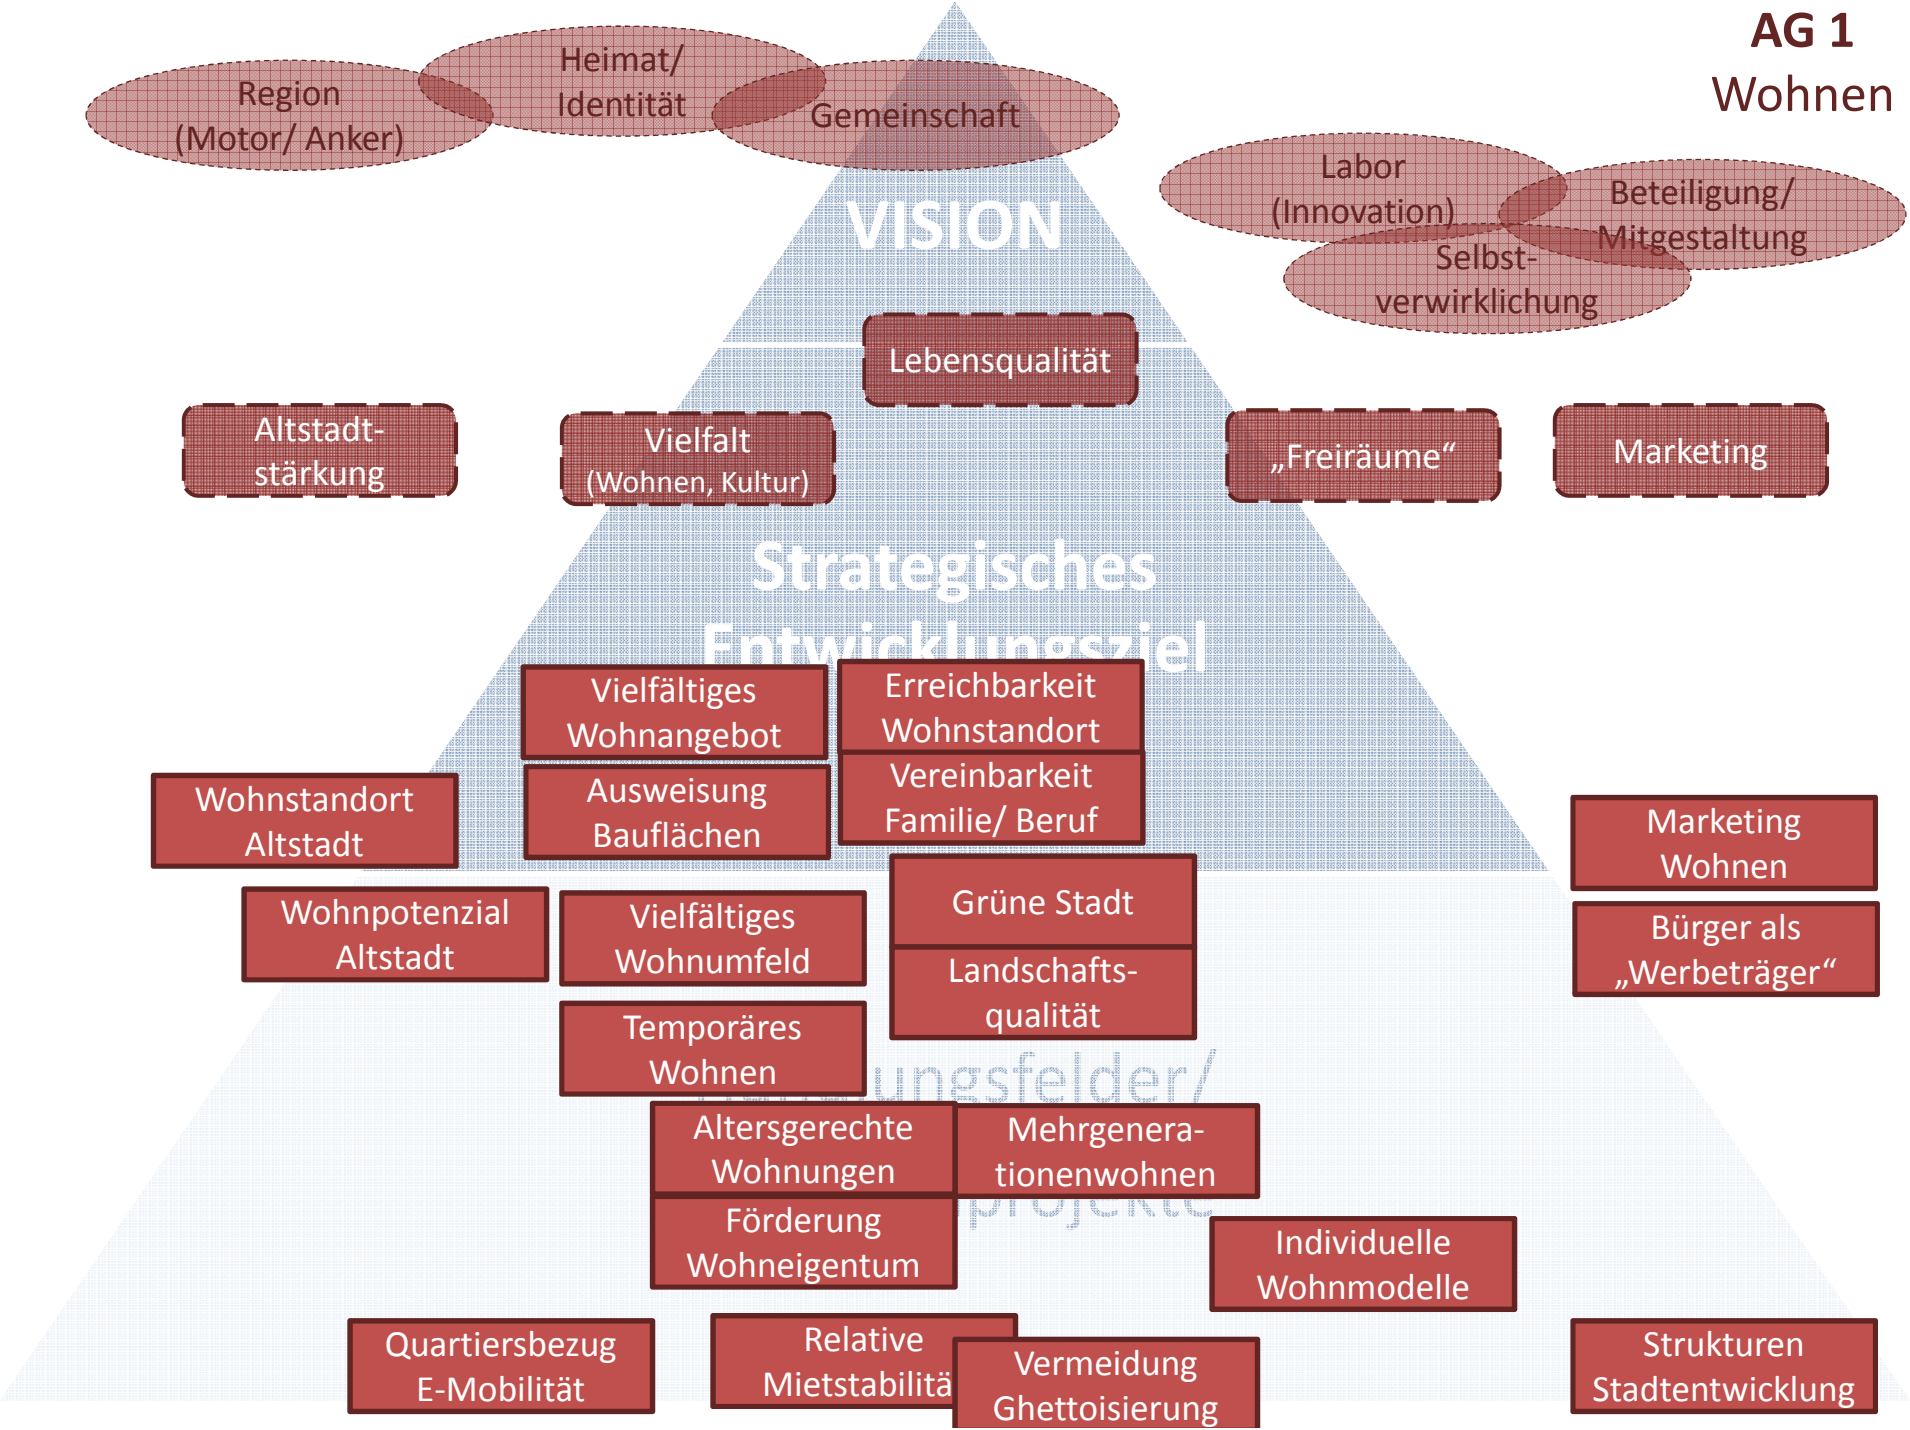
AG 1
Wohnen

Region (Motor/ Anker)

Heimat/ Identität

Gemeinschaft

Labor (Innovation)

Beteiligung/ Mitgestaltung

Selbstverwirklichung

VISION

Lebensqualität

Altstadtstärkung

Vielfalt (Wohnen, Kultur)

„Freiräume“

Marketing

Strategisches Entwicklungsziel

Vielfältiges Wohnangebot

Erreichbarkeit Wohnstandort

Vereinbarkeit Familie/ Beruf

Wohnstandort Altstadt

Ausweisung Bauflächen

Marketing Wohnen

Wohnpotenzial Altstadt

Vielfältiges Wohnumfeld

Grüne Stadt

Landschaftsqualität

Bürger als „Werbeträger“

Temporäres Wohnen

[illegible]ungsfelder/

Altersgerechte Wohnungen

Mehrgenerationenwohnen

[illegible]projekte

Förderung Wohneigentum

Individuelle Wohnmodelle

Quartiersbezug E-Mobilität

Relative Mietstabilitä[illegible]

Vermeidung Ghettoisierung

Strukturen Stadtentwicklung